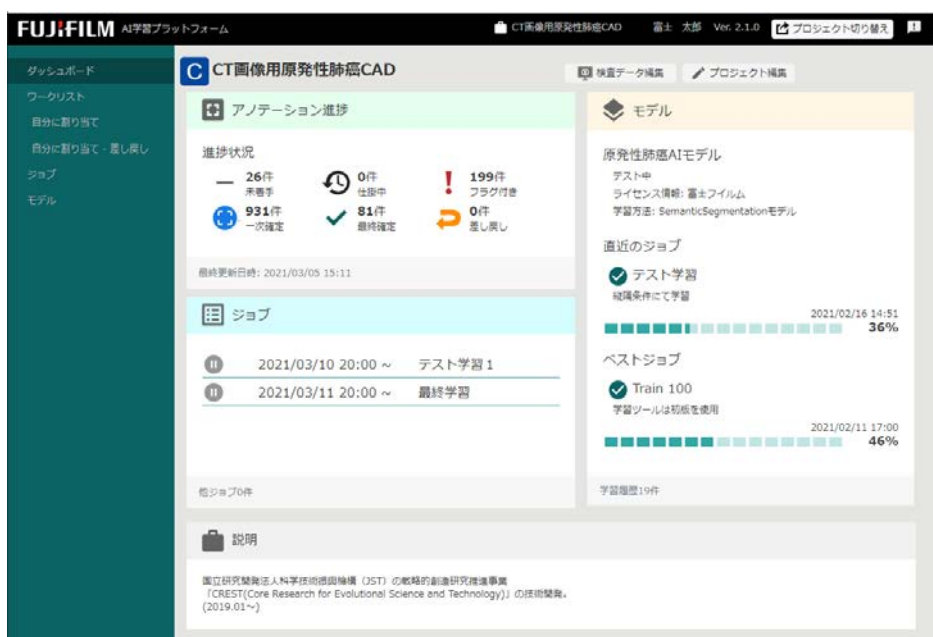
FUJIFILM AI学習プラットフォーム

CT画像用原発性肺癌CAD 富士 太郎 Ver. 2.1.0 プロジェクト切り替え

ダッシュボード
ワークリスト
自分に割り当て
自分に割り当て・差し戻し
ジョブ
モデル

C CT画像用原発性肺癌CAD

検査データ編集 プロジェクト編集

アノテーション進捗

進捗状況
26件 未着手
0件 仕掛中
199件 フラグ付き
931件 一次確定
81件 最終確定
0件 差し戻し

最終更新日時: 2021/03/05 15:11

ジョブ

2021/03/10 20:00 ~ テスト学習1
2021/03/11 20:00 ~ 最終学習

他ジョブ0件

モデル

原発性肺癌AIモデル
テスト中
ライセンス情報: 富士フイルム
学習方法: SemanticSegmentationモデル

直近のジョブ
テスト学習
縮隔条件にて学習
2021/02/16 14:51
36%

ベストジョブ
Train 100
学習ツールは初版を使用
2021/02/11 17:00
46%

学習履歴19件

説明

国立研究開発法人科学技術振興機構（JST）の戦略的創造研究推進事業「CREST(Core Research for Evolutional Science and Technology)」の技術開発。(2019.01~)